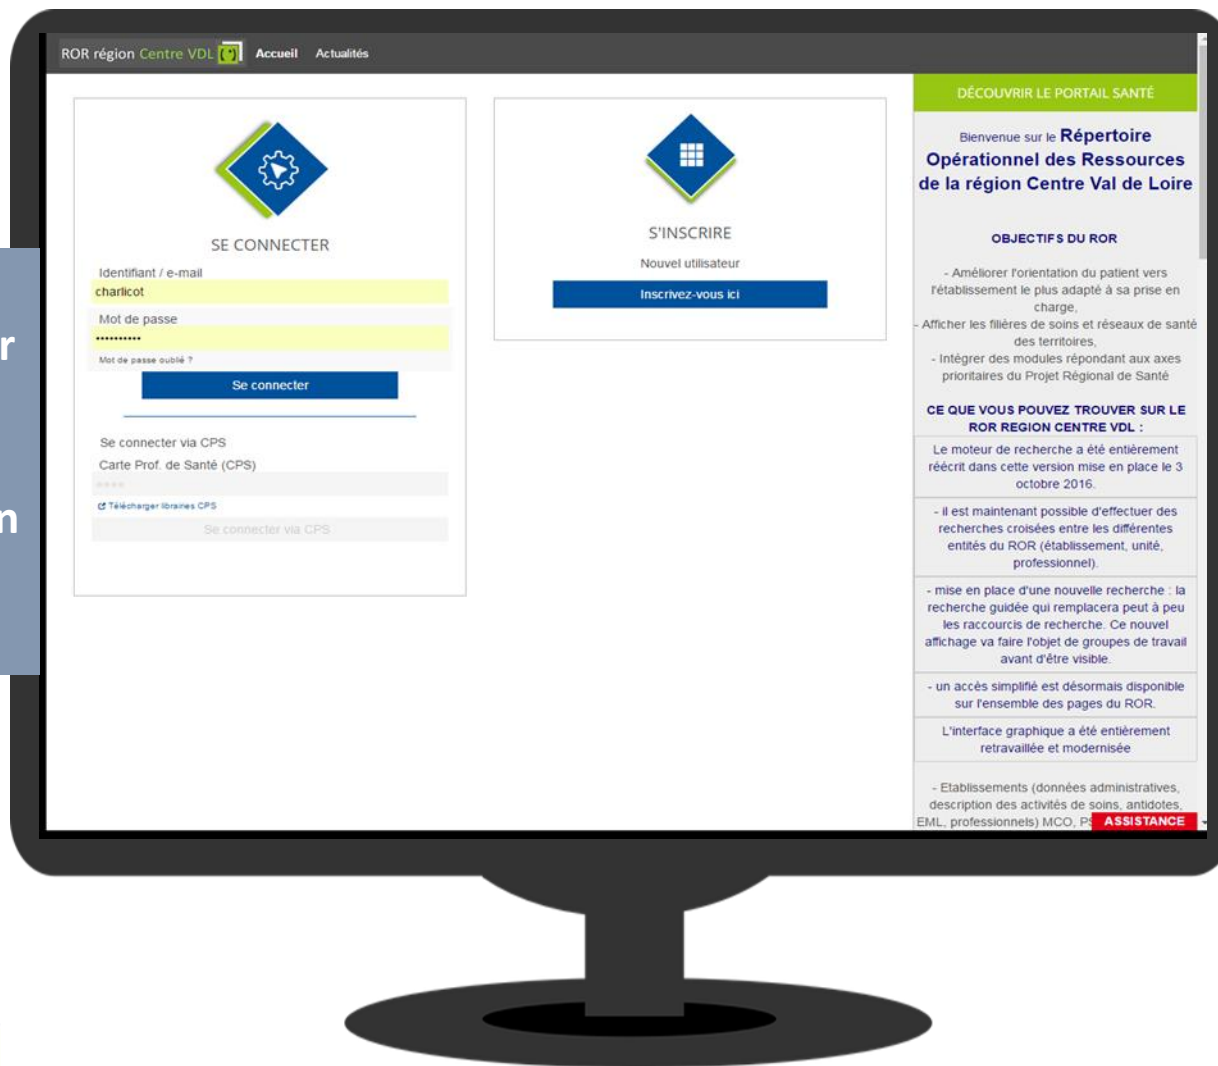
r

n

ROR région Centre VDL Accueil Actualités

SE CONNECTER

Identifiant / e-mail
charlicot
Mot de passe
••••••••••
Mot de passe oublié ?
Se connecter

Se connecter via CPS
Carte Prof. de Santé (CPS)
••••
Télécharger librairies CPS
Se connecter via CPS

S'INSCRIRE

Nouvel utilisateur
Inscrivez-vous ici

DÉCOUVRIR LE PORTAIL SANTÉ

Bienvenue sur le Répertoire Opérationnel des Ressources de la région Centre Val de Loire

OBJECTIFS DU ROR

- Améliorer l'orientation du patient vers l'établissement le plus adapté à sa prise en charge,
- Afficher les filières de soins et réseaux de santé des territoires,
- Intégrer des modules répondant aux axes prioritaires du Projet Régional de Santé

CE QUE VOUS POUVEZ TROUVER SUR LE ROR REGION CENTRE VDL :

Le moteur de recherche a été entièrement réécrit dans cette version mise en place le 3 octobre 2016.

- il est maintenant possible d'effectuer des recherches croisées entre les différentes entités du ROR (établissement, unité, professionnel).

- mise en place d'une nouvelle recherche : la recherche guidée qui remplacera peut à peu les raccourcis de recherche. Ce nouvel affichage va faire l'objet de groupes de travail avant d'être visible.

- un accès simplifié est désormais disponible sur l'ensemble des pages du ROR.

L'interface graphique a été entièrement retravaillée et modernisée

- Etablissements (données administratives, description des activités de soins, antidotes, EML, professionnels) MCO, P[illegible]

ASSISTANCE